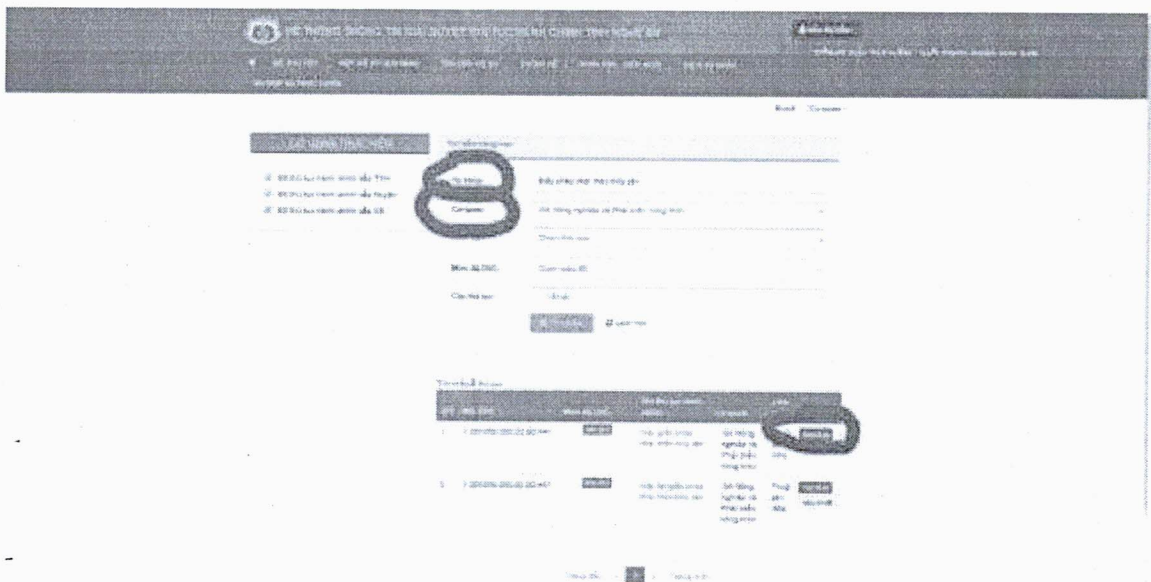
HỆ THỐNG THÔNG TIN GIẢI QUYẾT THỦ TỤC HÀNH CHÍNH TỈNH NGHỆ AN

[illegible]

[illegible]

Bộ thủ tục hành chính cấp Tỉnh
Bộ thủ tục hành chính cấp huyện
Bộ thủ tục hành chính cấp xã

Từ khóa: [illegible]

Cơ quan: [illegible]

Mức độ DVC: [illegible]

Cấp thủ tục: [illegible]

Tìm kiếm

| STT | Mã thủ tục | Mức độ DVC | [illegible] | Cơ quan | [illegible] |
|---|---|---|---|---|---|
| 1 | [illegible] | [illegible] | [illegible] | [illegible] | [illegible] |
| 2 | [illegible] | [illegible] | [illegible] | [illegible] | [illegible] |

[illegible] 1 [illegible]